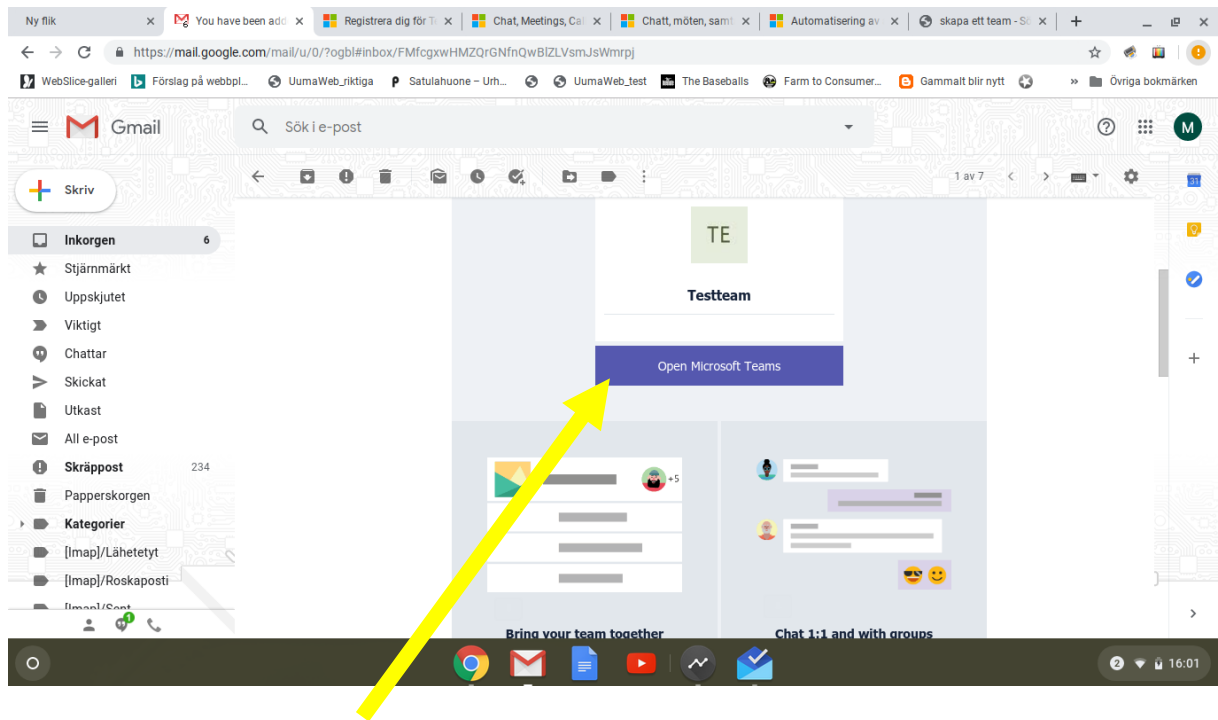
Ny flik
You have been add
Registrera dig för T
Chat, Meetings, Cal
Chatt, möten, samt
Automatisering av
skapa ett team - Sö
https://mail.google.com/mail/u/0/?ogbl#inbox/FMfcgxwHMZQrGNfnQwBlZLVsmJsWmrpj
WebSlice-galleri
Förslag på webbpl...
UumaWeb_riktiga
Satulahuone – Urh...
UumaWeb_test
The Baseballs
Farm to Consumer...
Gammalt blir nytt
Övriga bokmärken
Gmail
Sök i e-post
M
Skriv
Inkorgen 6
Stjärnmärkt
Uppskjutet
Viktigt
Chattar
Skickat
Utkast
All e-post
Skräppost 234
Papperskorgen
Kategorier
[Imap]/Lähetetyt
[Imap]/Roskaposti
[Imap]/Sent
1 av 7
TE
Testteam
Open Microsoft Teams
+5
Bring your team together
Chat 1:1 and with groups
2
16:01